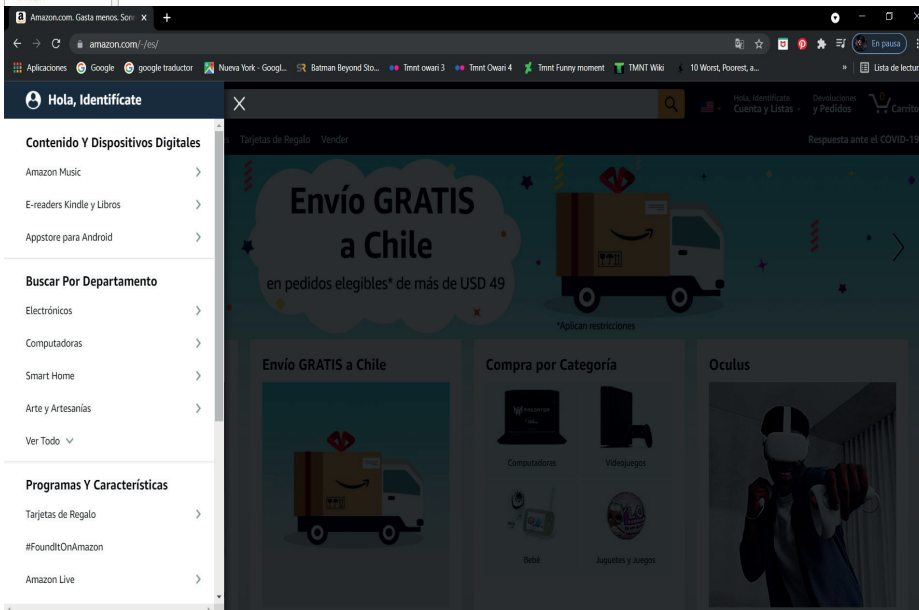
Amazon.com. Gasta menos. Sonr ×
amazon.com/-/es/
En pausa
Aplicaciones Google google traductor Nueva York - Googl... Batman Beyond Sto... Tmnt owari 3 Tmnt Owari 4 Tmnt Funny moment TMNT Wiki 10 Worst, Poorest, a... » Lista de lectur

Hola, Identifícate
×
Hola, Identifícate Cuenta y Listas
Devoluciones y Pedidos
0 Carrito
Tarjetas de Regalo Vender
Respuesta ante el COVID-19

Contenido Y Dispositivos Digitales
Amazon Music
E-readers Kindle y Libros
Appstore para Android

Buscar Por Departamento
Electrónicos
Computadoras
Smart Home
Arte y Artesanías
Ver Todo

Programas Y Características
Tarjetas de Regalo
#FoundItOnAmazon
Amazon Live

Envío GRATIS a Chile
en pedidos elegibles* de más de USD 49
*Aplican restricciones

Envío GRATIS a Chile

Compra por Categoría
Computadoras
Videojuegos
Bebé
Juguetes y Juegos

Oculus